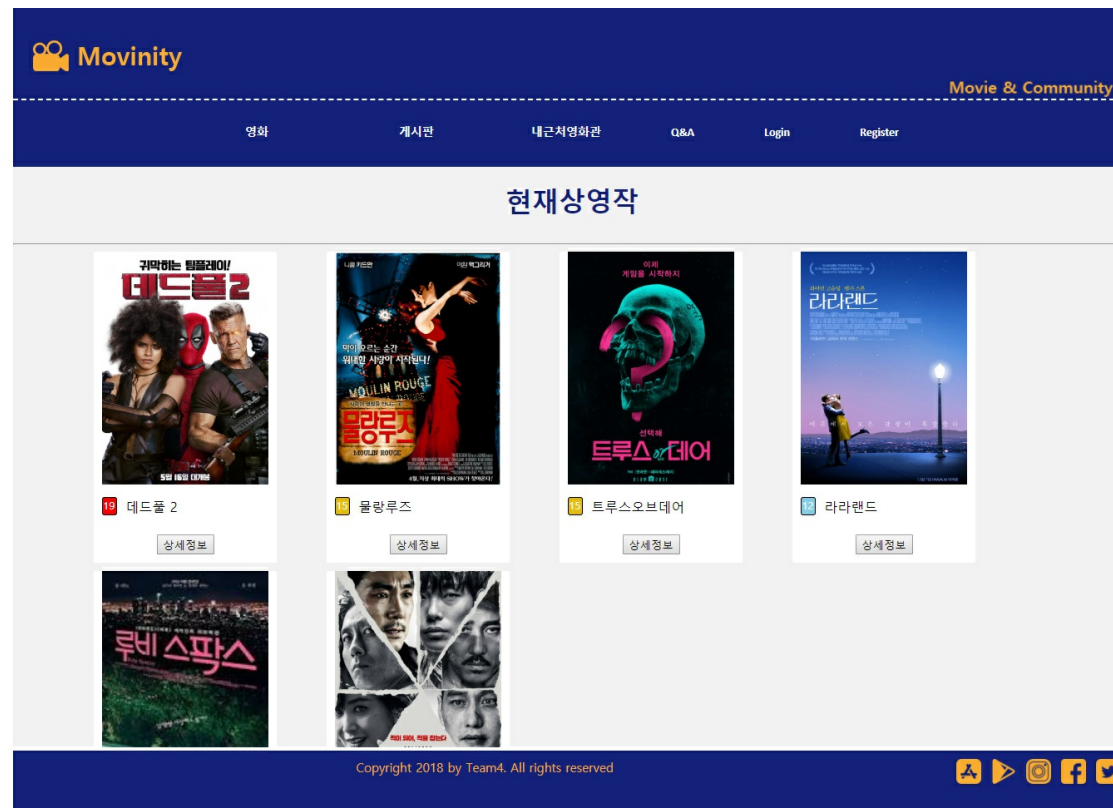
Movinity

Movie & Community

영화 게시판 내근처영화관 Q&A Login Register

현재상영작

귀막히는 팀플레이!
데드풀 2
5월 16일 대개봉

니콜 키드먼 이완 맥그리거
막이 오르는 순간 위대한 사랑이 시작된다!
MOULIN ROUGE
물랑루즈

이제 게임을 시작하지
선택해
트루스 or 데어

라라랜드

19 데드풀 2
상세정보

15 물랑루즈
상세정보

15 트루스오브데어
상세정보

12 라라랜드
상세정보

루비 스팍스

Copyright 2018 by Team4. All rights reserved